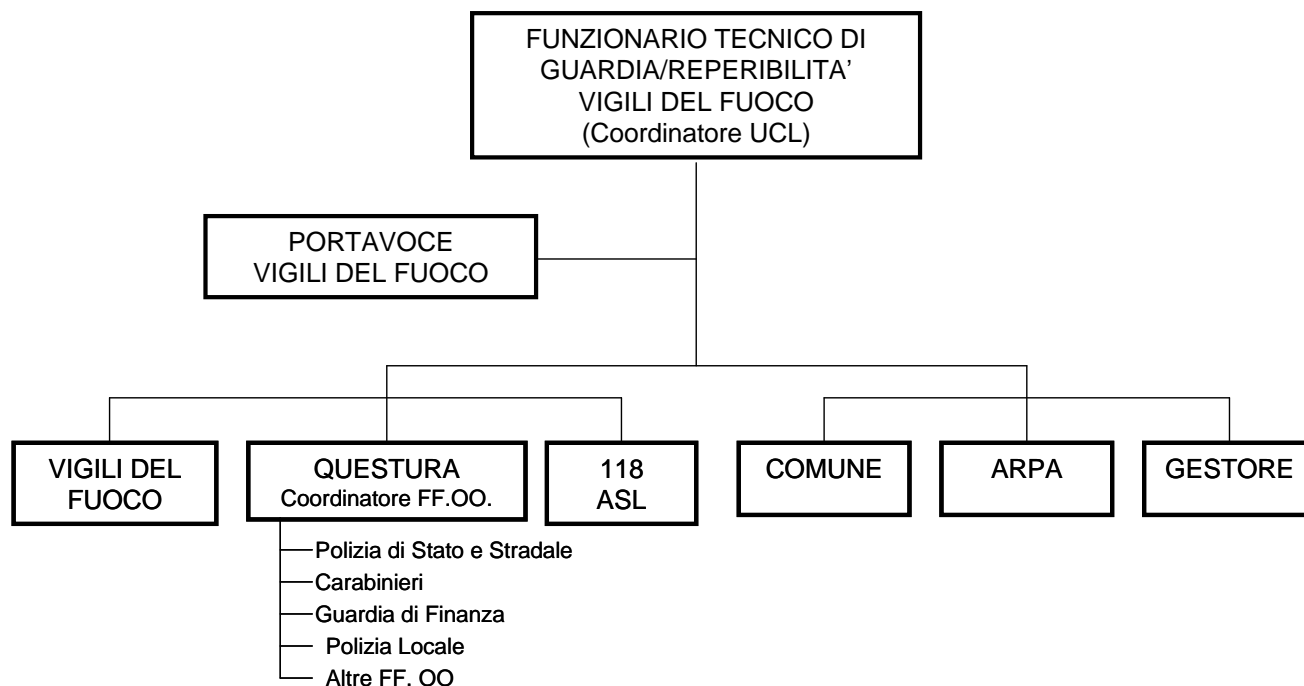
FUNZIONARIO TECNICO DI GUARDIA/REPERIBILITA' VIGILI DEL FUOCO (Coordinatore UCL)

PORTAVOCE VIGILI DEL FUOCO

VIGILI DEL FUOCO

QUESTURA Coordinatore FF.OO.

118 ASL

COMUNE

ARPA

GESTORE

Polizia di Stato e Stradale
Carabinieri
Guardia di Finanza
Polizia Locale
Altre FF. OO